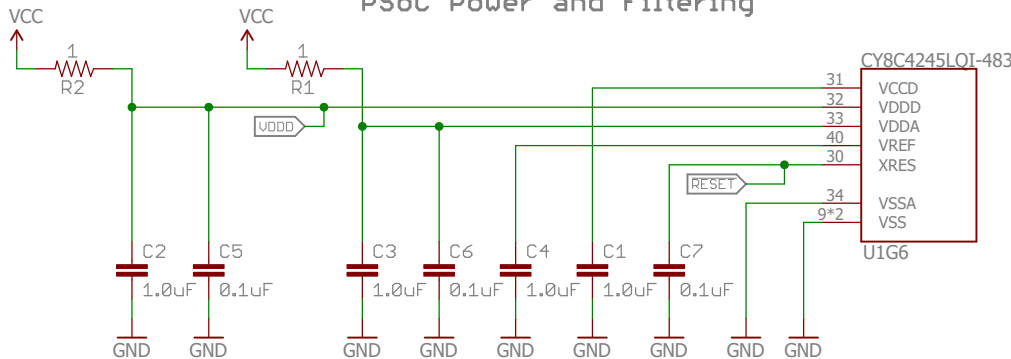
PSoC Power and Filtering

VCC
1
R2

VCC
1
R1

VDDD

RESET

CY8C4245LQI-483
31 VCCD
32 VDDD
33 VDDA
40 VREF
30 XRES
34 VSSA
9*2 VSS
U1G6

C2 1.0uF
C5 0.1uF
C3 1.0uF
C6 0.1uF
C4 1.0uF
C1 1.0uF
C7 0.1uF

GND
GND
GND
GND
GND
GND
GND
GND
GND